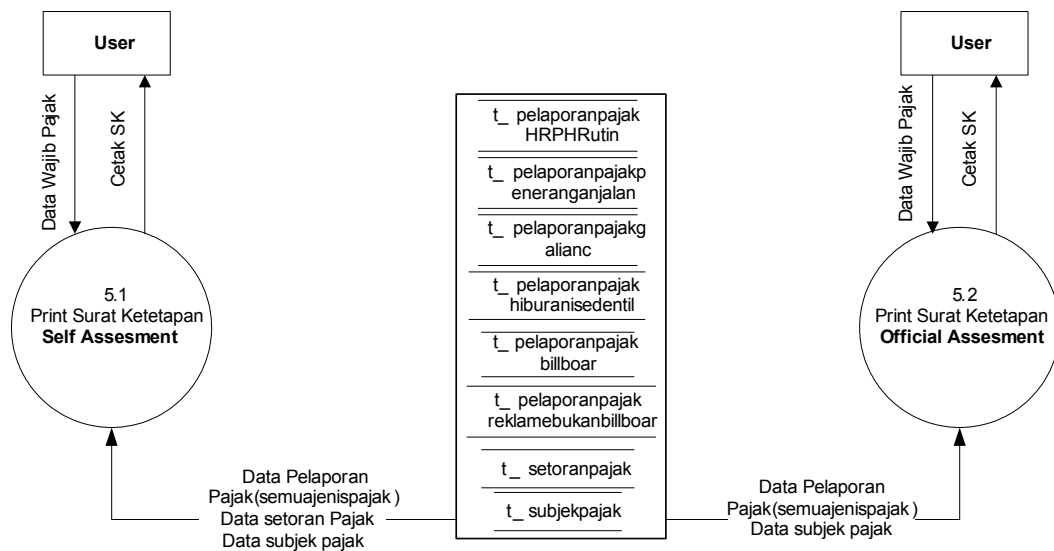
User

Data Wajib Pajak

Cetak SK

5.1
Print Surat Ketetapan
**Self Assesment**

t_ pelaporanpajak HRPHRutin

t_ pelaporanpajakp eneranganjalan

t_ pelaporanpajakg alianc

t_ pelaporanpajak hiburanisedentil

t_ pelaporanpajak billboar

t_ pelaporanpajak reklamebukanbillboar

t_ setoranpajak

t_ subjekpajak

User

Data Wajib Pajak

Cetak SK

5.2
Print Surat Ketetapan
**Official Assesment**

Data Pelaporan Pajak(semuajenispajak )
Data setoran Pajak
Data subjek pajak

Data Pelaporan Pajak(semuajenispajak )
Data subjek pajak